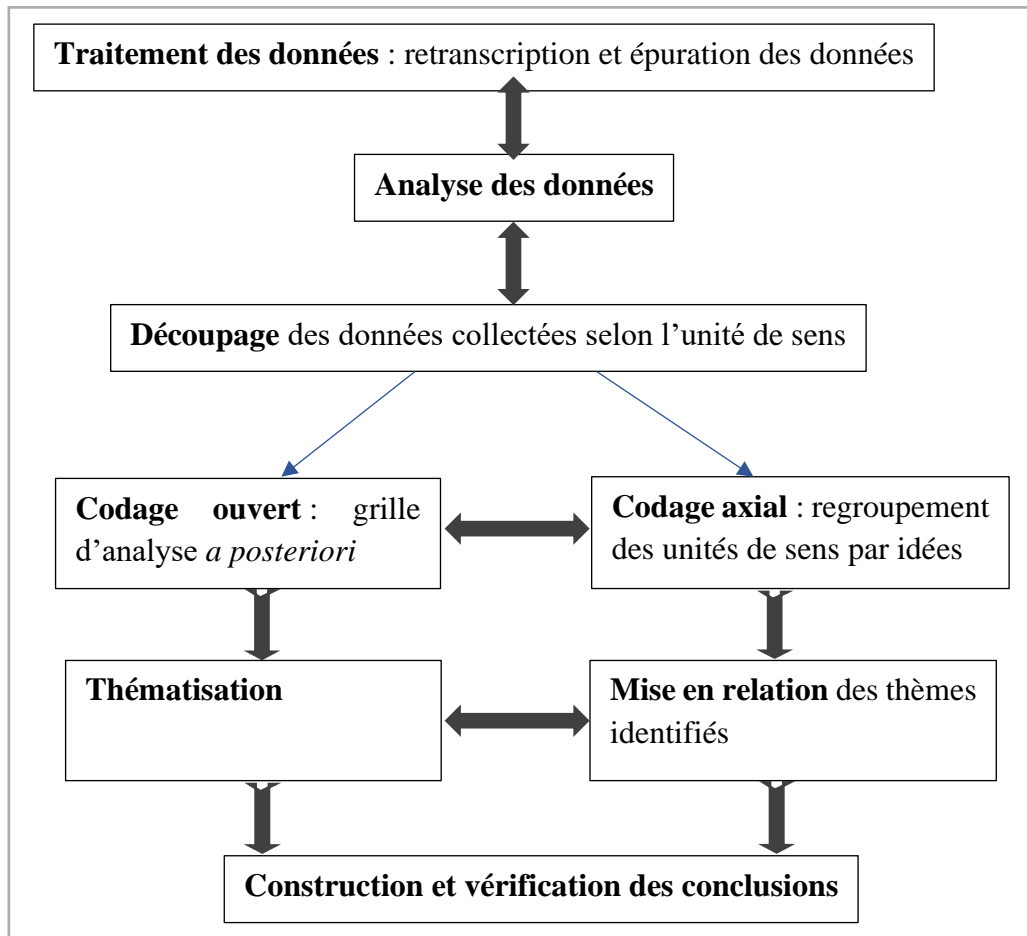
Traitement des données : retranscription et épuration des données

Analyse des données

Découpage des données collectées selon l'unité de sens

Codage ouvert : grille d'analyse a posteriori

Codage axial : regroupement des unités de sens par idées

Thématisation

Mise en relation des thèmes identifiés

Construction et vérification des conclusions